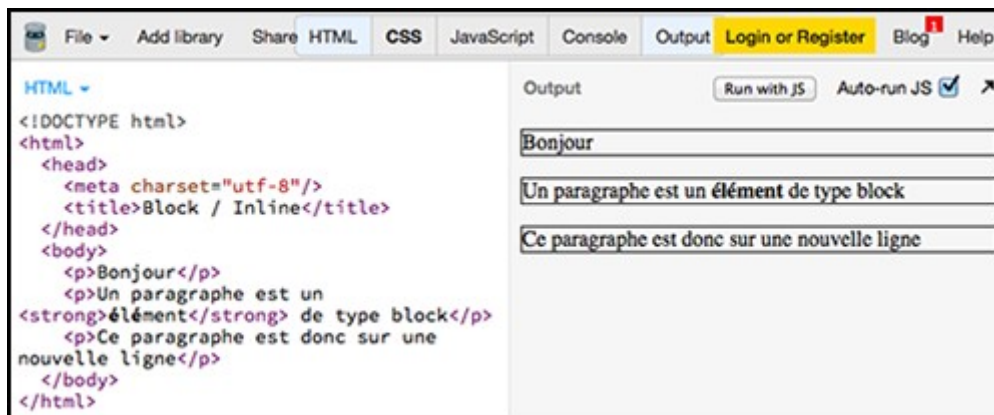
File ▾ Add library Share HTML CSS JavaScript Console Output Login or Register Blog 1 Help

HTML ▾

<!DOCTYPE html>
<html>
<head>
<meta charset="utf-8"/>
<title>Block / Inline</title>
</head>
<body>
<p>Bonjour</p>
<p>Un paragraphe est un <strong>élément</strong> de type block</p>
<p>Ce paragraphe est donc sur une nouvelle ligne</p>
</body>
</html>

Output Run with JS Auto-run JS

Bonjour

Un paragraphe est un **élément** de type block

Ce paragraphe est donc sur une nouvelle ligne